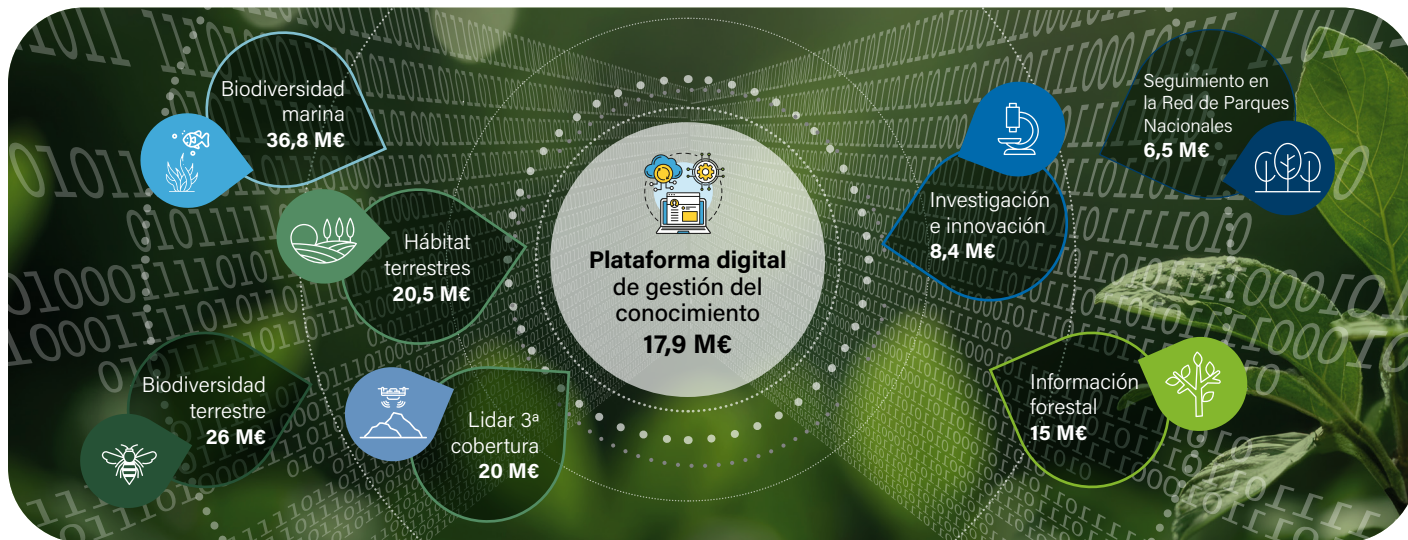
Biodiversidad marina
36,8 M€

Hábitat terrestres
20,5 M€

Biodiversidad terrestre
26 M€

Lidar 3ª cobertura
20 M€

Plataforma digital de gestión del conocimiento
17,9 M€

Investigación e innovación
8,4 M€

Seguimiento en la Red de Parques Nacionales
6,5 M€

Información forestal
15 M€